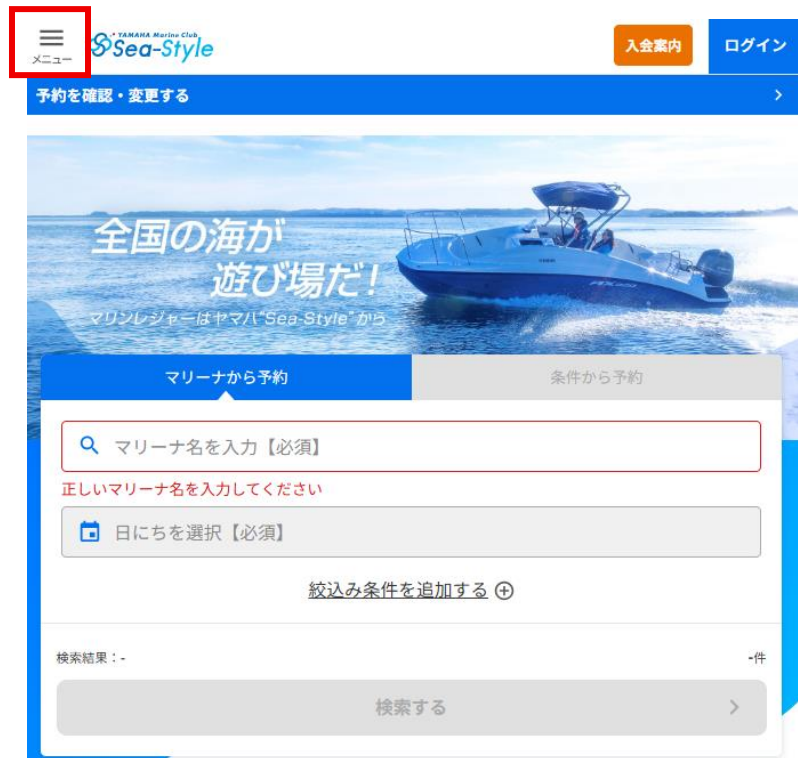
メニュー

YAMAHA Marine Club Sea-Style

入会案内

ログイン

予約を確認・変更する

全国の海が遊び場だ!

マリンレジャーはヤマハ"Sea-Style"から

マリーナから予約

条件から予約

マリーナ名を入力【必須】

正しいマリーナ名を入力してください

日にちを選択【必須】

絞込み条件を追加する

検索結果：-

-件

検索する